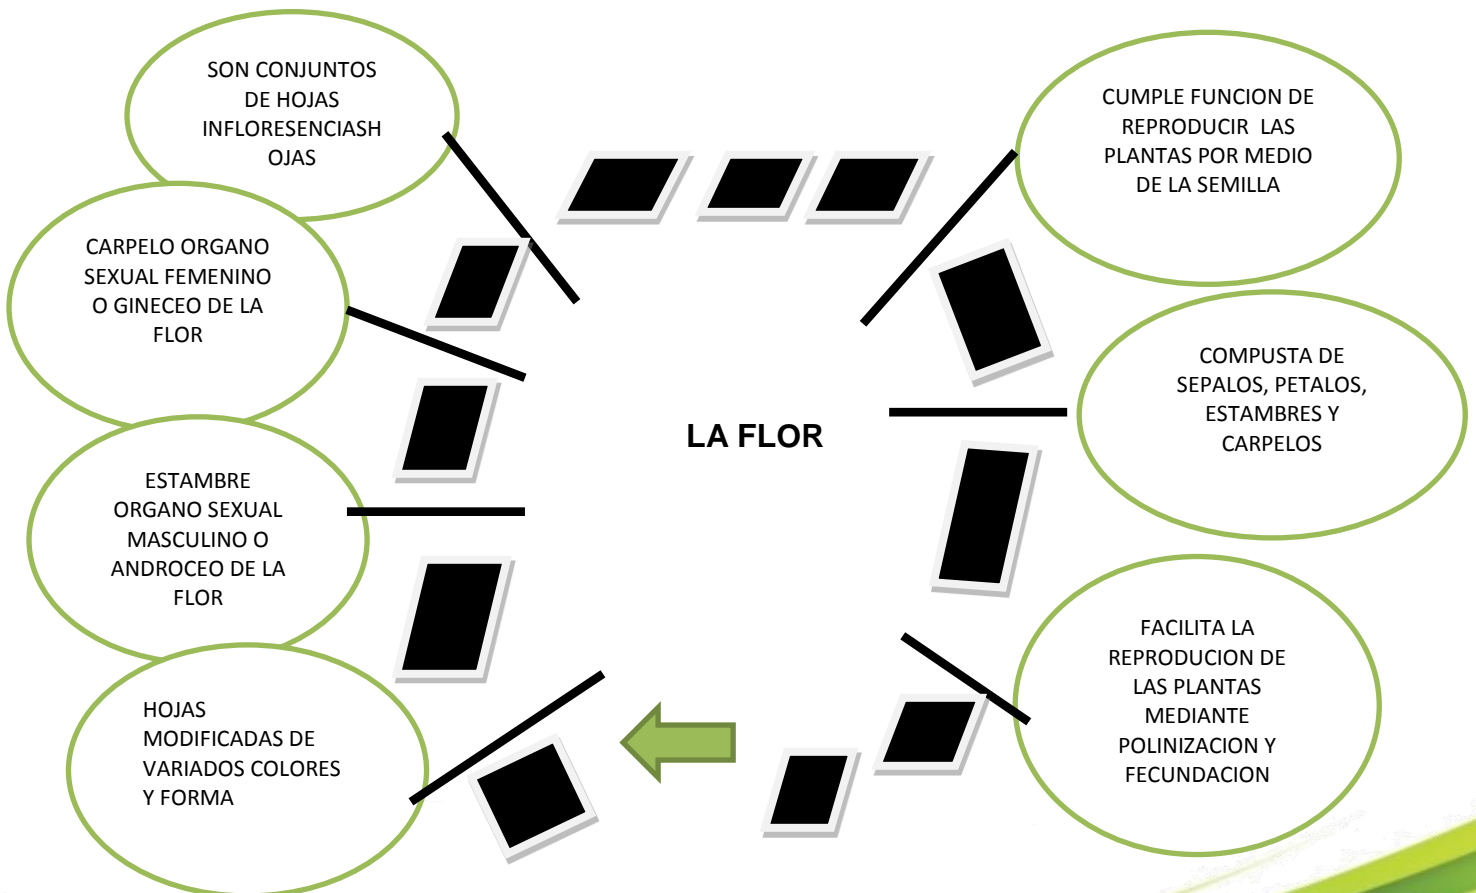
SON CONJUNTOS DE HOJAS INFLORESENCIASH OJAS

CUMPLE FUNCION DE REPRODUCIR LAS PLANTAS POR MEDIO DE LA SEMILLA

CARPELO ORGANO SEXUAL FEMENINO O GINECEO DE LA FLOR

COMPUSTA DE SEPALOS, PETALOS, ESTAMBRES Y CARPELOS

LA FLOR

ESTAMBRE ORGANO SEXUAL MASCULINO O ANDROCEO DE LA FLOR

FACILITA LA REPRODUCION DE LAS PLANTAS MEDIANTE POLINIZACION Y FECUNDACION

HOJAS MODIFICADAS DE VARIADOS COLORES Y FORMA